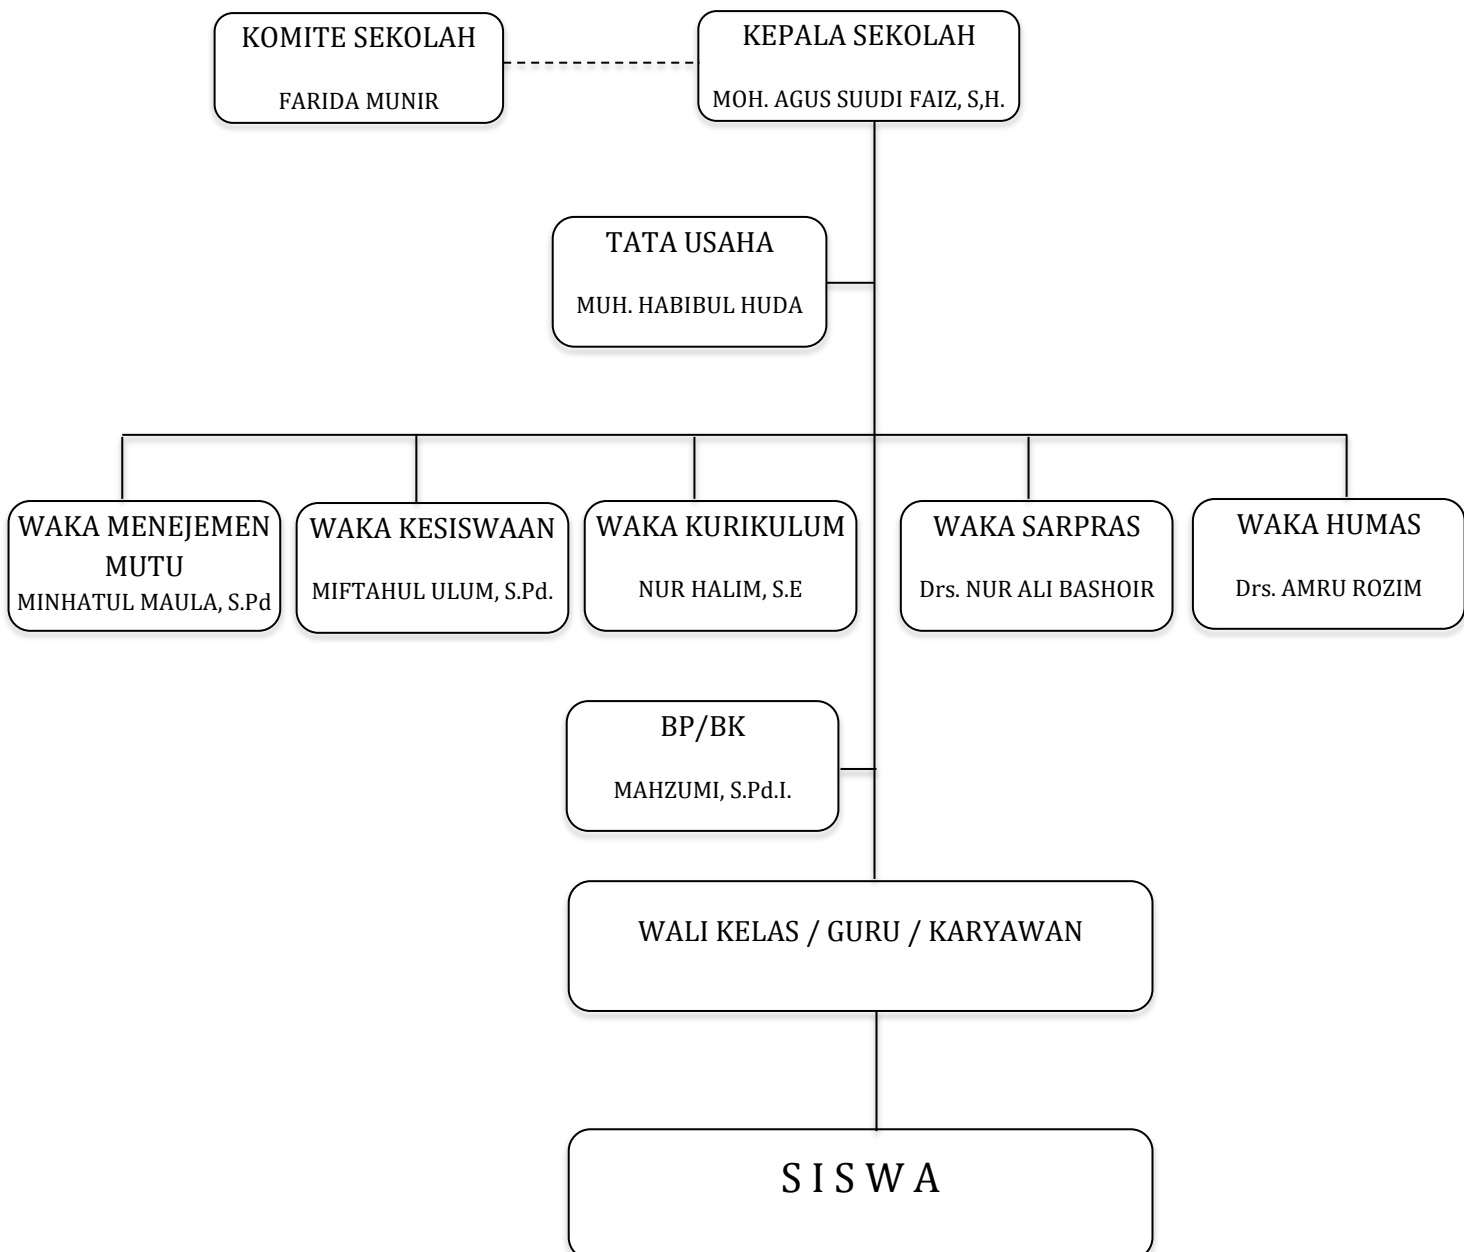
KOMITE SEKOLAH

FARIDA MUNIR

KEPALA SEKOLAH

MOH. AGUS SUUDI FAIZ, S,H.

TATA USAHA

MUH. HABIBUL HUDA

WAKA MENEJEMEN MUTU

MINHATUL MAULA, S.Pd

WAKA KESISWAAN

MIFTAHUL ULUM, S.Pd.

WAKA KURIKULUM

NUR HALIM, S.E

WAKA SARPRAS

Drs. NUR ALI BASHOIR

WAKA HUMAS

Drs. AMRU ROZIM

BP/BK

MAHZUMI, S.Pd.I.

WALI KELAS / GURU / KARYAWAN

S I S W A